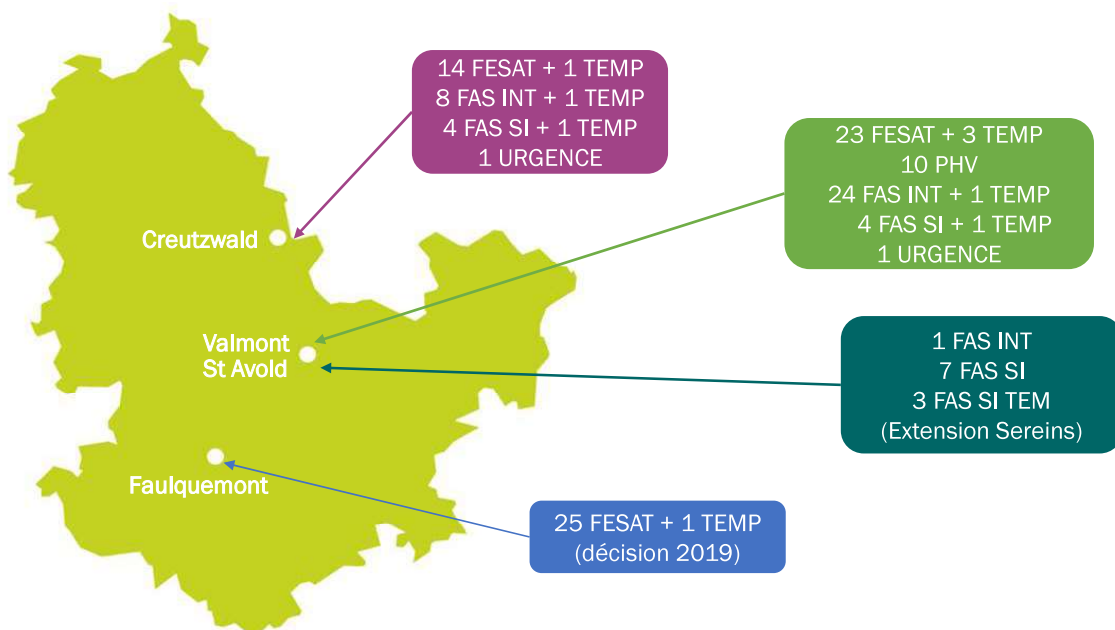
14 FESAT + 1 TEMP
8 FAS INT + 1 TEMP
4 FAS SI + 1 TEMP
1 URGENCE

23 FESAT + 3 TEMP
10 PHV
24 FAS INT + 1 TEMP
4 FAS SI + 1 TEMP
1 URGENCE

Creutzwald

Valmont
St Avold

1 FAS INT
7 FAS SI
3 FAS SI TEM
(Extension Sereins)

Faulquemont

25 FESAT + 1 TEMP
(décision 2019)